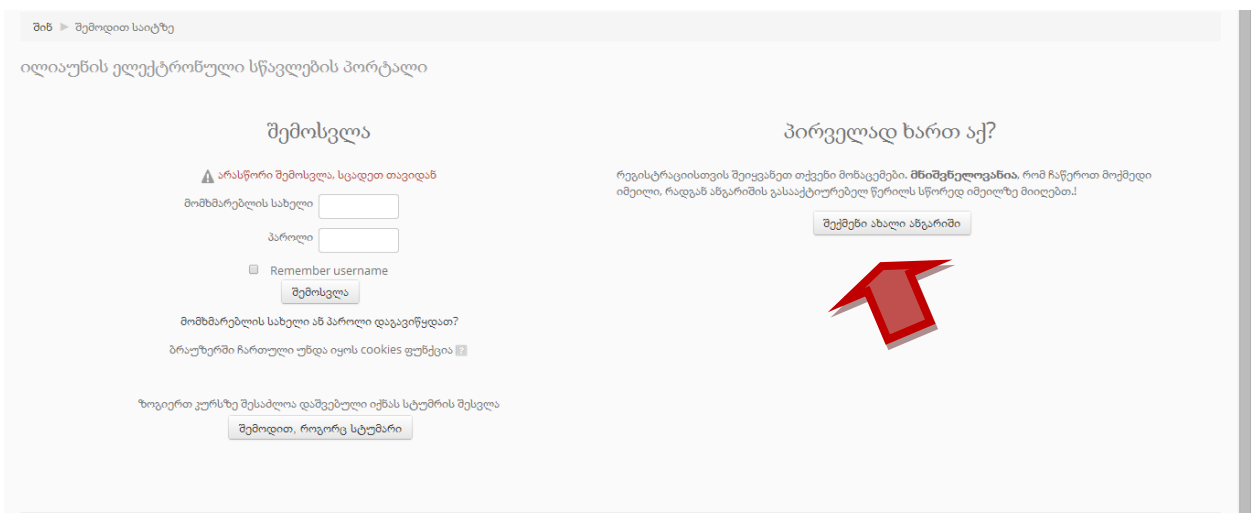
შინ ► შემოდით საიტზე

ილიაუნის ელექტრონული სწავლების პორტალი

შემოსვლა

არასწორი შემოსვლა, სცადეთ თავიდან

მომხმარებლის სახელი

პაროლი

Remember username

შემოსვლა

მომხმარებლის სახელი ან პაროლი დაგავიწყდათ?

ბრაუზერში ჩართული უნდა იყოს cookies ფუნქცია

ზოგიერთ კურსზე შესაძლოა დაშვებული იქნას სტუმრის შესვლა

შემოდით, როგორც სტუმარი

პირველად ხართ აქ?

რეგისტრაციისთვის შეიყვანეთ თქვენი მონაცემები. **მნიშვნელოვანია**, რომ ჩაწეროთ მოქმედი იმეილი, რადგან ანგარიშის გასააქტიურებელ წერილს სწორედ იმეილზე მიიღებთ.!

შექმენი ახალი ანგარიში